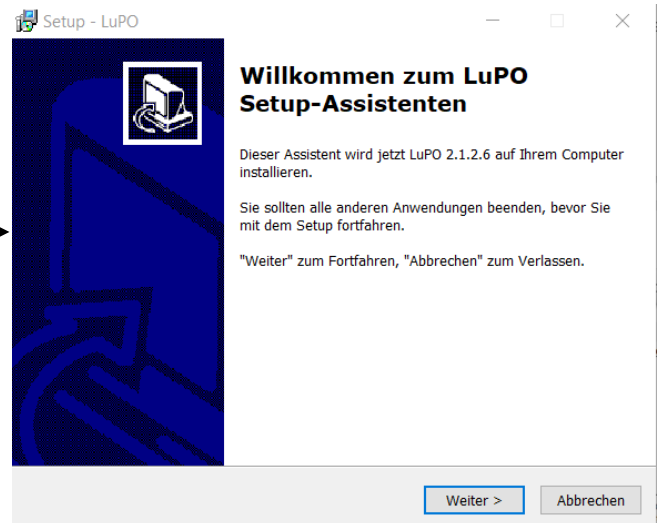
Setup - LuPO

Willkommen zum LuPO Setup-Assistenten

Dieser Assistent wird jetzt LuPO 2.1.2.6 auf Ihrem Computer installieren.

Sie sollten alle anderen Anwendungen beenden, bevor Sie mit dem Setup fortfahren.

"Weiter" zum Fortfahren, "Abbrechen" zum Verlassen.

Weiter >

Abbrechen